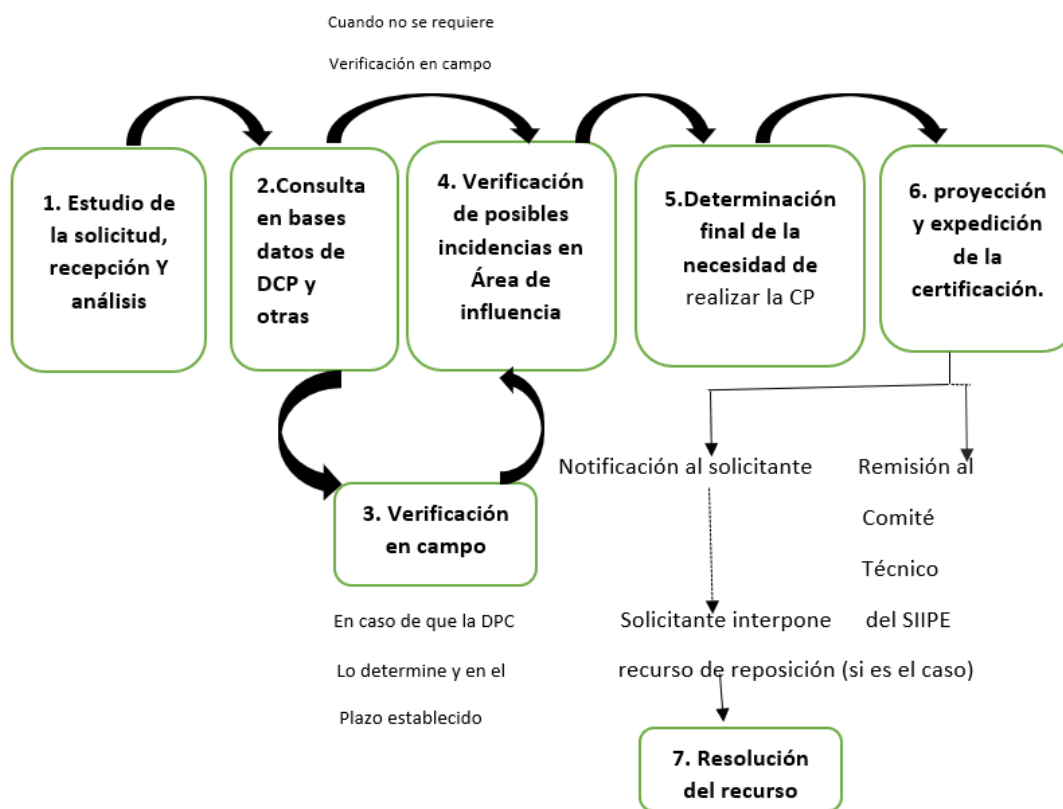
Cuando no se requiere

Verificación en campo

1. Estudio de la solicitud, recepción Y análisis

2.Consulta en bases datos de DCP y otras

4. Verificación de posibles incidencias en Área de influencia

5.Determinación final de la necesidad de realizar la CP

6. proyección y expedición de la certificación.

3. Verificación en campo

En caso de que la DPC Lo determine y en el Plazo establecido

Notificación al solicitante

Remisión al Comité Técnico del SIIPE

Solicitante interpone recurso de reposición (si es el caso)

7. Resolución del recurso